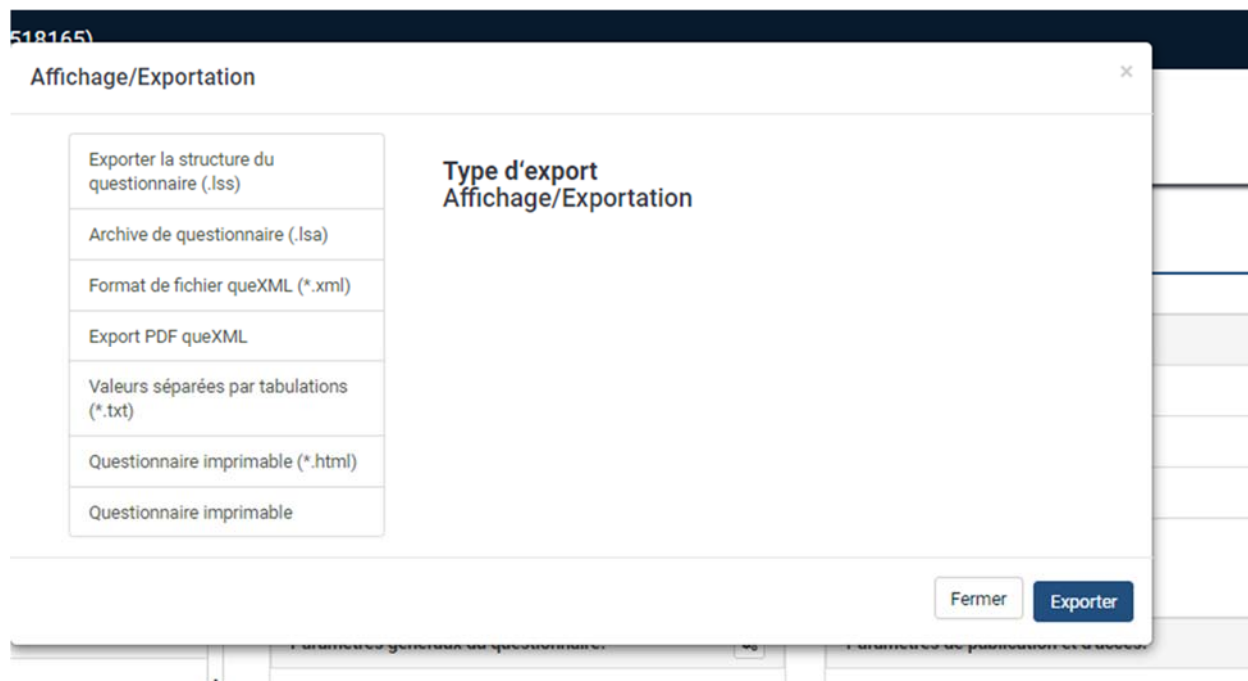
518165)

Affichage/Exportation

×

Exporter la structure du questionnaire (.lss)

Archive de questionnaire (.lsa)

Format de fichier queXML (*.xml)

Export PDF queXML

Valeurs séparées par tabulations (*.txt)

Questionnaire imprimable (*.html)

Questionnaire imprimable

Type d'export
Affichage/Exportation

Fermer

Exporter

Paramètres généraux du questionnaire:

Paramètres de publication et d'accès: